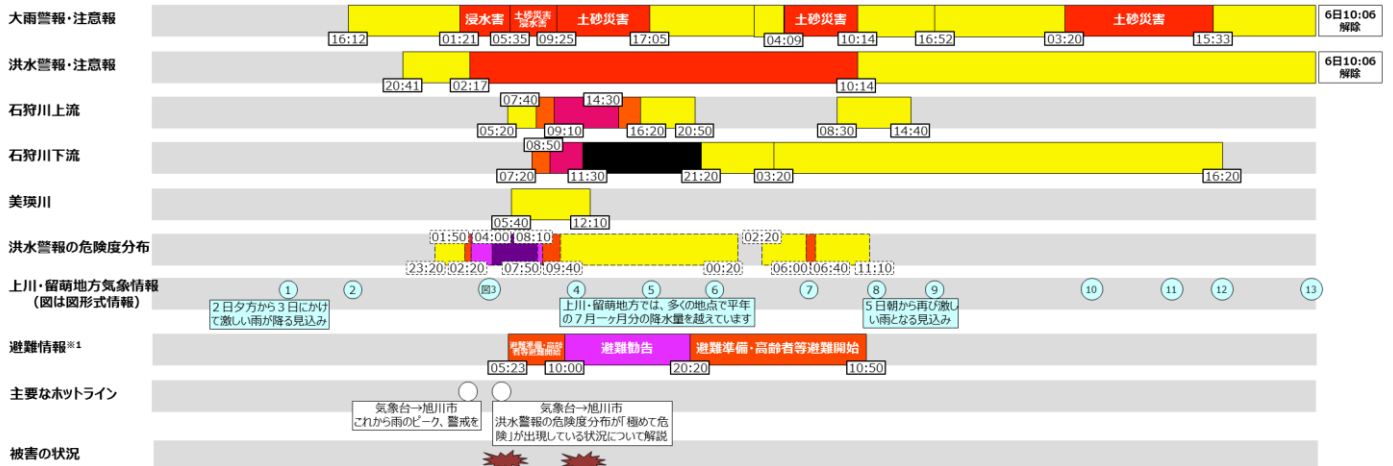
大雨警報・注意報

浸水害 土砂災害浸水害 土砂災害 土砂災害 土砂災害

16:12 01:21 05:35 09:25 17:05 04:09 10:14 16:52 03:20 15:33

6日10:06 解除

洪水警報・注意報

20:41 02:17 10:14

6日10:06 解除

石狩川上流

07:40 14:30 05:20 09:10 16:20 20:50 08:30 14:40

石狩川下流

08:50 07:20 11:30 21:20 03:20 16:20

美瑛川

05:40 12:10

洪水警報の危険度分布

01:50 04:00 08:10 02:20 23:20 02:20 07:50 09:40 00:20 06:00 06:40 11:10

上川・留萌地方気象情報
（図は図形式情報）

1 2 図3 4 5 6 7 8 9 10 11 12 13

２日夕方から３日にかけて激しい雨が降る見込み

上川・留萌地方では、多くの地点で平年の７月一ヶ月分の降水量を越えています

５日朝から再び激しい雨となる見込み

避難情報※1

避難準備・高齢者等避難開始 避難勧告 避難準備・高齢者等避難開始

05:23 10:00 20:20 10:50

主要なホットライン

気象台→旭川市
これから雨のピーク、警戒を

気象台→旭川市
洪水警報の危険度分布が「極めて危険」が出現している状況について解説

被害の状況